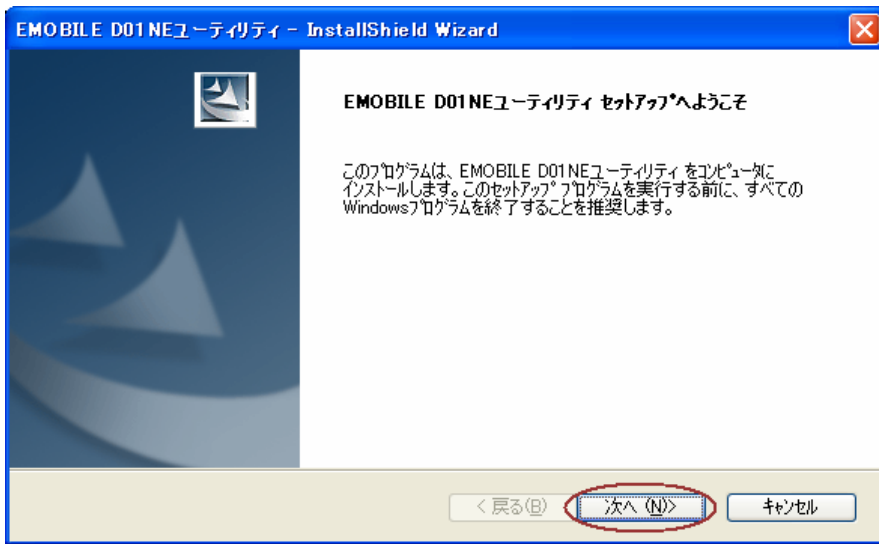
EMOBILE D01NEユーティリティ - InstallShield Wizard

EMOBILE D01NEユーティリティ セットアップへようこそ

このプログラムは、EMOBILE D01NEユーティリティ をコンピュータにインストールします。このセットアップ プログラムを実行する前に、すべてのWindowsプログラムを終了することを推奨します。

< 戻る(B)
次へ (N)>
キャンセル